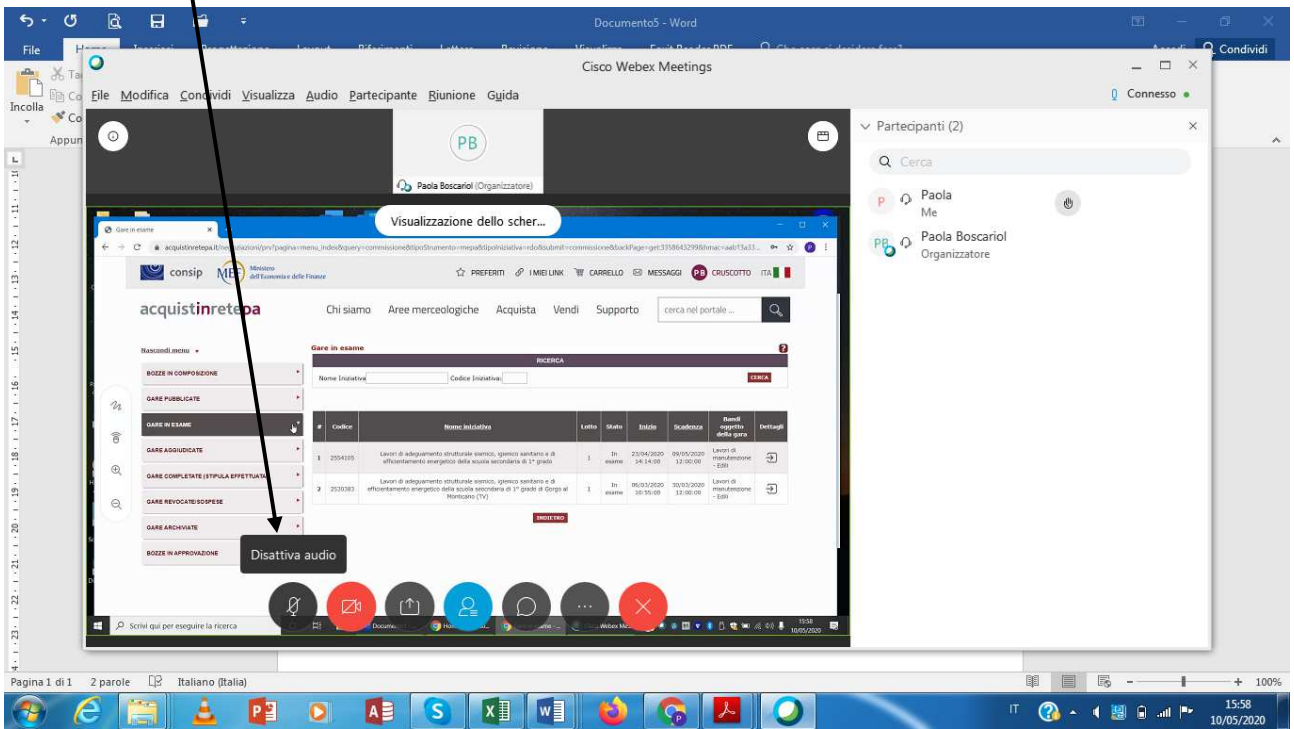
Documento5 - Word

File Home Inserisci Progettazione Layout Riferimenti Lettere Revisione Visualizza Foxit Reader PDF Che cosa si desidera fare?

Accedi Condividi

Incolla

Appun

Cisco Webex Meetings

File Modifica Condividi Visualizza Audio Partecipante Riunione Guida

Connesso

PB

Paola Boscariol (Organizzatore)

Visualizzazione dello scher...

Gare in esame

acquistinretepa.it/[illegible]

consip MEF Ministero dell'Economia e delle Finanze

PREFERITI I MIEI LINK CARRELLO MESSAGGI PB CRUSCOTTO ITA

acquistinretepa

Chi siamo Aree merceologiche Acquista Vendi Supporto cerca nel portale ...

Nascondi menu

BOZZE IN COMPOSIZIONE

GARE PUBBLICATE

GARE IN ESAME

GARE AGGIUDICATE

GARE COMPLETATE (STIPULA EFFETTUATA)

GARE REVOCATE/SOSPESE

GARE ARCHIVIATE

BOZZE IN APPROVAZIONE

Gare in esame

RICERCA

Nome Iniziativa Codice Iniziativa CERCA

| # | Codice | Nome iniziativa | Lotto | Stato | Inizio | Scadenza | Bandi oggetto della gara | Dettagli |
|---|---|---|---|---|---|---|---|---|
| 1 | 2554105 | Lavori di adeguamento strutturale sismico, igienico sanitario e di efficientamento energetico della scuola secondaria di 1° grado | 1 | In esame | 23/04/2020 14:14:00 | 09/05/2020 12:00:00 | Lavori di manutenzione - Edili | |
| 2 | 2520383 | Lavori di adeguamento strutturale sismico, igienico sanitario e di efficientamento energetico della scuola secondaria di 1° grado di Gorgo al Monticano (TV) | 1 | In esame | 06/03/2020 10:55:08 | 30/03/2020 12:00:00 | Lavori di manutenzione - Edili | |

INDIETRO

Scrivi qui per eseguire la ricerca

15:58 10/05/2020

Disattiva audio

Partecipanti (2)

Cerca

Paola
Me

Paola Boscariol
Organizzatore

Pagina 1 di 1 2 parole Italiano (Italia)

100%

IT

15:58
10/05/2020